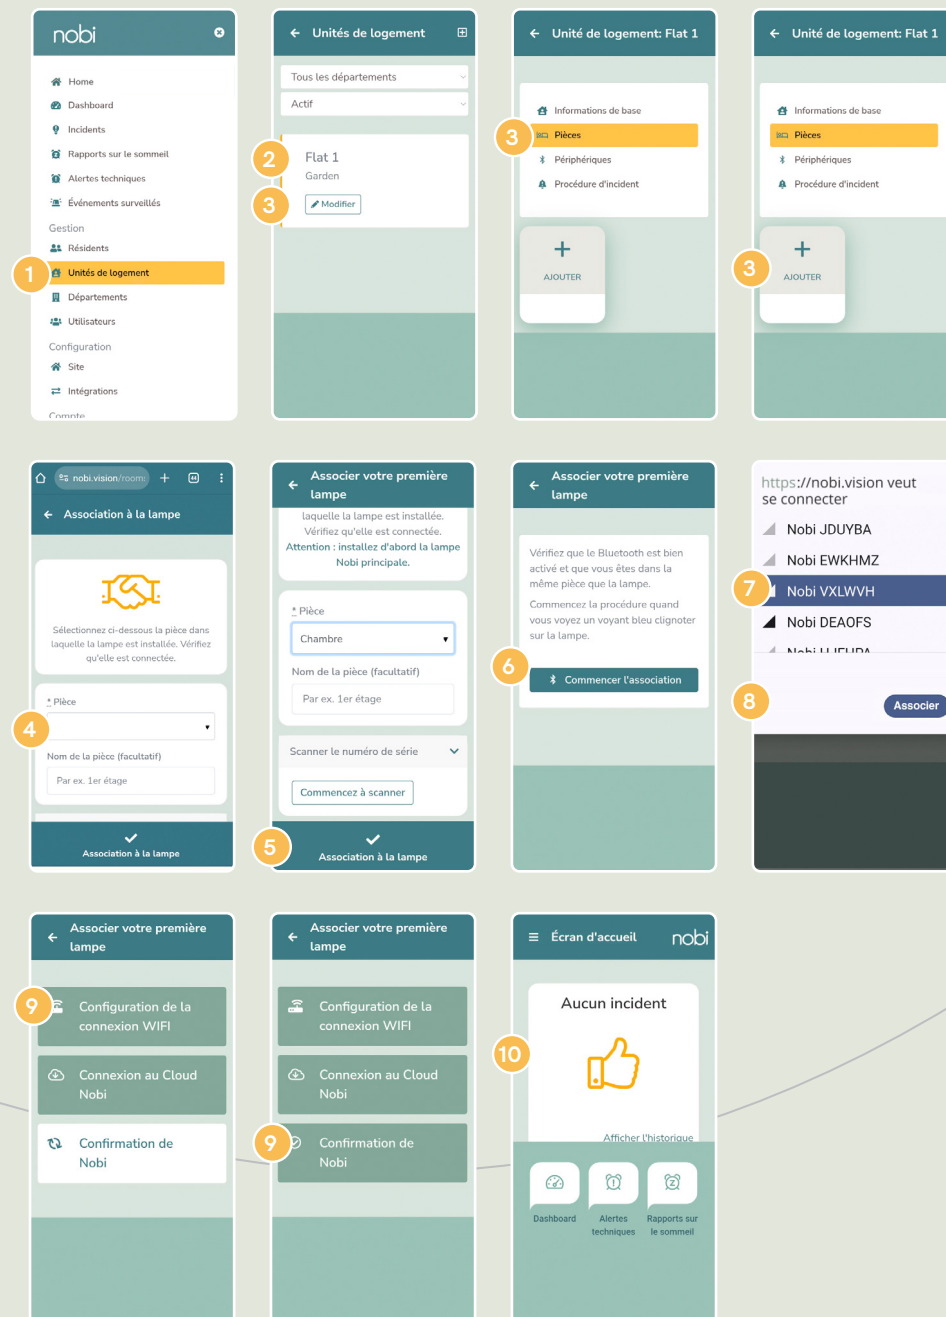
nobi

Home
Dashboard
Incidents
Rapports sur le sommeil
Alertes techniques
Événements surveillés
Gestion
Résidents
1
Unités de logement
Départements
Utilisateurs
Configuration
Site
Intégrations
Compte

Unités de logement
Tous les départements
Actif
2
Flat 1
Garden
3
Modifier

Unité de logement: Flat 1
Informations de base
3
Pièces
Périphériques
Procédure d'incident
AJOUTER

Unité de logement: Flat 1
Informations de base
Pièces
Périphériques
Procédure d'incident
3
AJOUTER

nobi.vision/room:
Association à la lampe
Sélectionnez ci-dessous la pièce dans laquelle la lampe est installée. Vérifiez qu'elle est connectée.
* Pièce
4
Nom de la pièce (facultatif)
Par ex. 1er étage
Association à la lampe

Associer votre première lampe
laquelle la lampe est installée. Vérifiez qu'elle est connectée. Attention : installez d'abord la lampe Nobi principale.
* Pièce
Chambre
Nom de la pièce (facultatif)
Par ex. 1er étage
Scanner le numéro de série
Commencez à scanner
5
Association à la lampe

Associer votre première lampe
Vérifiez que le Bluetooth est bien activé et que vous êtes dans la même pièce que la lampe.
Commencez la procédure quand vous voyez un voyant bleu clignoter sur la lampe.
6
Commencer l'association

https://nobi.vision veut se connecter
Nobi JDUYBA
Nobi EWKHMZ
7
Nobi VXLWVH
Nobi DEAOFS
Nobi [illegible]
8
Associer

Associer votre première lampe
9
Configuration de la connexion WIFI
Connexion au Cloud Nobi
Confirmation de Nobi

Associer votre première lampe
Configuration de la connexion WIFI
Connexion au Cloud Nobi
9
Confirmation de Nobi

Écran d'accueil
nobi
Aucun incident
10
Afficher l'historique
Dashboard
Alertes techniques
Rapports sur le sommeil